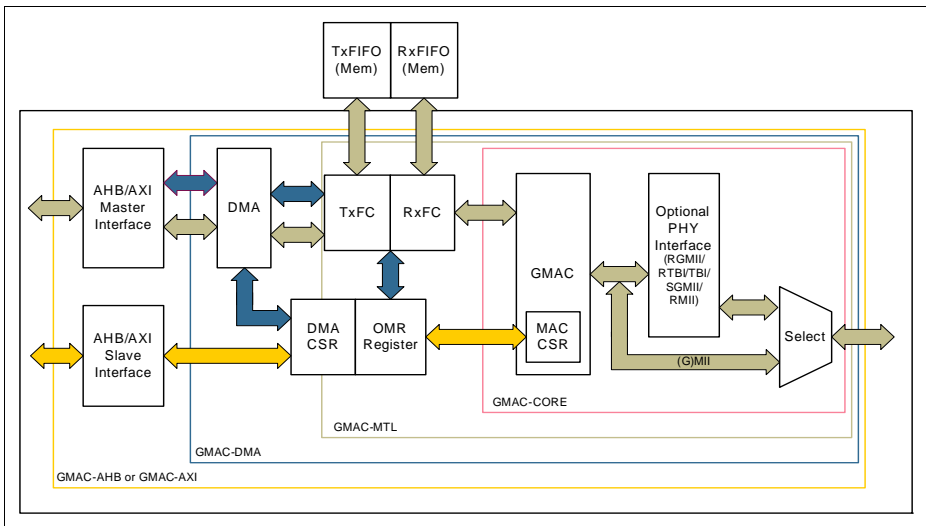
TxFIFO (Mem)

RxFIFO (Mem)

AHB/AXI Master Interface

DMA

TxFC

RxFC

GMAC

Optional PHY Interface (RGMII/ RTBI/TBI/ SGMII/ RMII)

AHB/AXI Slave Interface

DMA CSR

OMR Register

MAC CSR

Select

(G)MII

GMAC-CORE

GMAC-MTL

GMAC-DMA

GMAC-AHB or GMAC-AXI